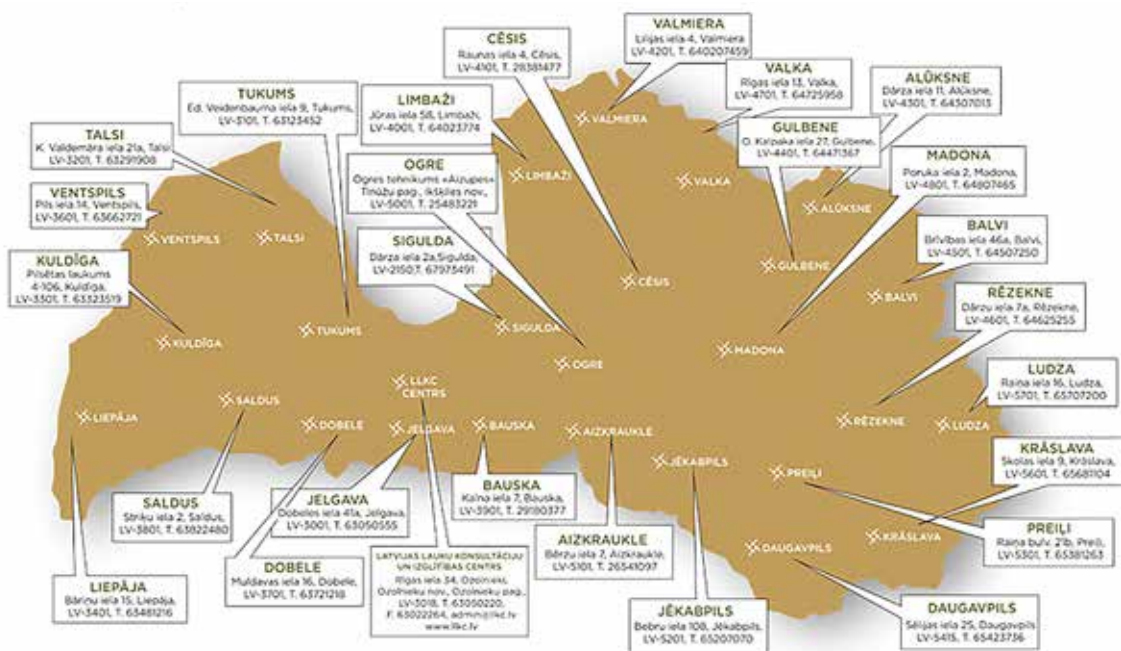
CĒSIS
Raunas iela 4, Cēsis, LV-4101, T. 28381477

VALMIERA
Lilijas iela 4, Valmiera LV-4201, T. 64020745​9

VALKA
Rīgas iela 13, Valka, LV-4701, T. 64725958

ALŪKSNE
Dārza iela 11, Alūksne, LV-4301, T. 64307013

TUKUMS
Ed. Veidenbauma iela 9, Tukums, LV-3101, T. 63123452

LIMBAŽI
Jūras iela 58, Limbaži, LV-4001, T. 64023774

GULBENE
O. Kalpaka iela 27, Gulbene, LV-4401, T. 64471367

TALSI
K. Valdemāra iela 21a, Talsi LV-3201, T. 63291908

OGRE
Ogres tehnikums «Aizupes» Tīnūžu pag., Ikšķiles nov., LV-5001, T. 25483221

MADONA
Poruka iela 2, Madona, LV-4801, T. 64807465

VENTSPILS
Pils iela 14, Ventspils, LV-3601, T. 63662721

BALVI
Brīvības iela 46a, Balvi, LV-4501, T. 64507250

SIGULDA
Dārza iela 2a,Sigulda, LV-2150, T. 67975491

KULDĪGA
Pilsētas laukums 4-106, Kuldīga, LV-3301, T. 63323519

RĒZEKNE
Dārzu iela 7a, Rēzekne, LV-4601, T. 64625255

VALMIERA
LIMBAŽI
VALKA
ALŪKSNE
VENTSPILS
TALSI
GULBENE
CĒSIS
BALVI
SIGULDA
TUKUMS
KULDĪGA
MADONA
OGRE

LUDZA
Raiņa iela 16, Ludza, LV-5701, T. 65707200

LLKC CENTRS
LIEPĀJA
SALDUS
DOBELE
JELGAVA
BAUSKA
AIZKRAUKLE
RĒZEKNE
LUDZA
JĒKABPILS
PREIĻI

KRĀSLAVA
Skolas iela 9, Krāslava, LV-5601, T. 65681104

BAUSKA
Kalna iela 7, Bauska, LV-3901, T. 29180377

JELGAVA
Dobeles iela 41a, Jelgava, LV-3001, T. 63050555

SALDUS
Strīķu iela 2, Saldus, LV-3801, T. 63822480

KRĀSLAVA

PREIĻI
Raiņa bulv. 2'lb, Preiļi, LV-5301, T. 65381263

DOBELE
Mūlda​vas iela 16, Dobele, LV-3701, T. 63721218

LATVIJAS LAUKU KONSULTĀCIJU UN IZGLĪTĪBAS CENTRS
Rīgas iela 34, Ozolnieki, Ozolnieku nov., Ozolnieku pag., LV-3018, T. 63050220, F. 63022264, admin@llkc.lv www.llkc.lv

AIZKRAUKLE
Bērzu iela 7, Aizkraukle, LV-5101, T. 26541097

DAUGAVPILS

LIEPĀJA
Bāriņu iela 15, Liepāja, LV-3401, T. 63481216

JĒKABPILS
Bebru iela 108, Jēkabpils, LV-5201, T. 65207070

DAUGAVPILS
Sēlijas iela 25, Daugavpils LV-5415, T. 65423736